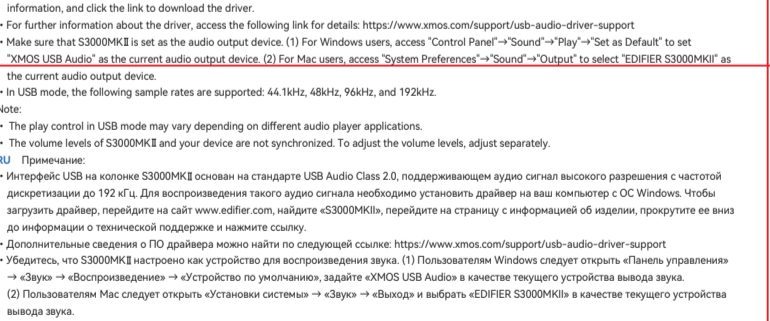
information, and click the link to download the driver.
• For further information about the driver, access the following link for details: https://www.xmos.com/support/usb-audio-driver-support
• Make sure that S3000MKⅡ is set as the audio output device. (1) For Windows users, access "Control Panel"→"Sound"→"Play"→"Set as Default" to set "XMOS USB Audio" as the current audio output device. (2) For Mac users, access "System Preferences"→"Sound"→"Output" to select "EDIFIER S3000MKII" as the current audio output device.
• In USB mode, the following sample rates are supported: 44.1kHz, 48kHz, 96kHz, and 192kHz.
Note:
• The play control in USB mode may vary depending on different audio player applications.
• The volume levels of S3000MKⅡ and your device are not synchronized. To adjust the volume levels, adjust separately.
RU Примечание:
• Интерфейс USB на колонке S3000MKⅡ основан на стандарте USB Audio Class 2.0, поддерживающем аудио сигнал высокого разрешения с частотой дискретизации до 192 кГц. Для воспроизведения такого аудио сигнала необходимо установить драйвер на ваш компьютер с ОС Windows. Чтобы загрузить драйвер, перейдите на сайт www.edifier.com, найдите «S3000MKII», перейдите на страницу с информацией об изделии, прокрутите ее вниз до информации о технической поддержке и нажмите ссылку.
• Дополнительные сведения о ПО драйвера можно найти по следующей ссылке: https://www.xmos.com/support/usb-audio-driver-support
• Убедитесь, что S3000MKⅡ настроено как устройство для воспроизведения звука. (1) Пользователям Windows следует открыть «Панель управления» → «Звук» → «Воспроизведение» → «Устройство по умолчанию», задайте «XMOS USB Audio» в качестве текущего устройства вывода звука.
(2) Пользователям Mac следует открыть «Установки системы» → «Звук» → «Выход» и выбрать «EDIFIER S3000MKII» в качестве текущего устройства вывода звука.